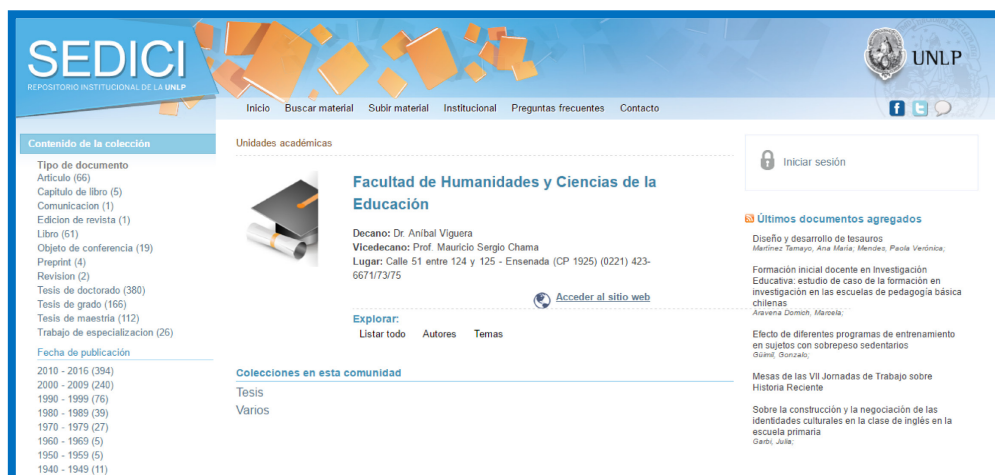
SEDICI
REPOSITORIO INSTITUCIONAL DE LA UNLP

UNLP

Inicio Buscar material Subir material Institucional Preguntas frecuentes Contacto

Contenido de la colección

Tipo de documento
Articulo (66)
Capitulo de libro (5)
Comunicacion (1)
Edicion de revista (1)
Libro (61)
Objeto de conferencia (19)
Preprint (4)
Revision (2)
Tesis de doctorado (380)
Tesis de grado (166)
Tesis de maestria (112)
Trabajo de especializacion (26)

Fecha de publicación
2010 - 2016 (394)
2000 - 2009 (240)
1990 - 1999 (76)
1980 - 1989 (39)
1970 - 1979 (27)
1960 - 1969 (5)
1950 - 1959 (5)
1940 - 1949 (11)

Unidades académicas

Facultad de Humanidades y Ciencias de la Educación

Decano: Dr. Aníbal Viguera
Vicedecano: Prof. Mauricio Sergio Chama
Lugar: Calle 51 entre 124 y 125 - Ensenada (CP 1925) (0221) 423-6671/73/75

Acceder al sitio web

Explorar:
Listar todo Autores Temas

Colecciones en esta comunidad
Tesis
Varios

Iniciar sesión

Últimos documentos agregados

Diseño y desarrollo de tesauros
Martínez Tamayo, Ana María; Mendes, Paola Verónica;

Formación inicial docente en Investigación Educativa: estudio de caso de la formación en investigación en las escuelas de pedagogía básica chilenas
Aravena Domich, Marcela;

Efecto de diferentes programas de entrenamiento en sujetos con sobrepeso sedentarios
Güimil, Gonzalo;

Mesas de las VII Jornadas de Trabajo sobre Historia Reciente

Sobre la construcción y la negociación de las identidades culturales en la clase de inglés en la escuela primaria
Garbi, Julia;